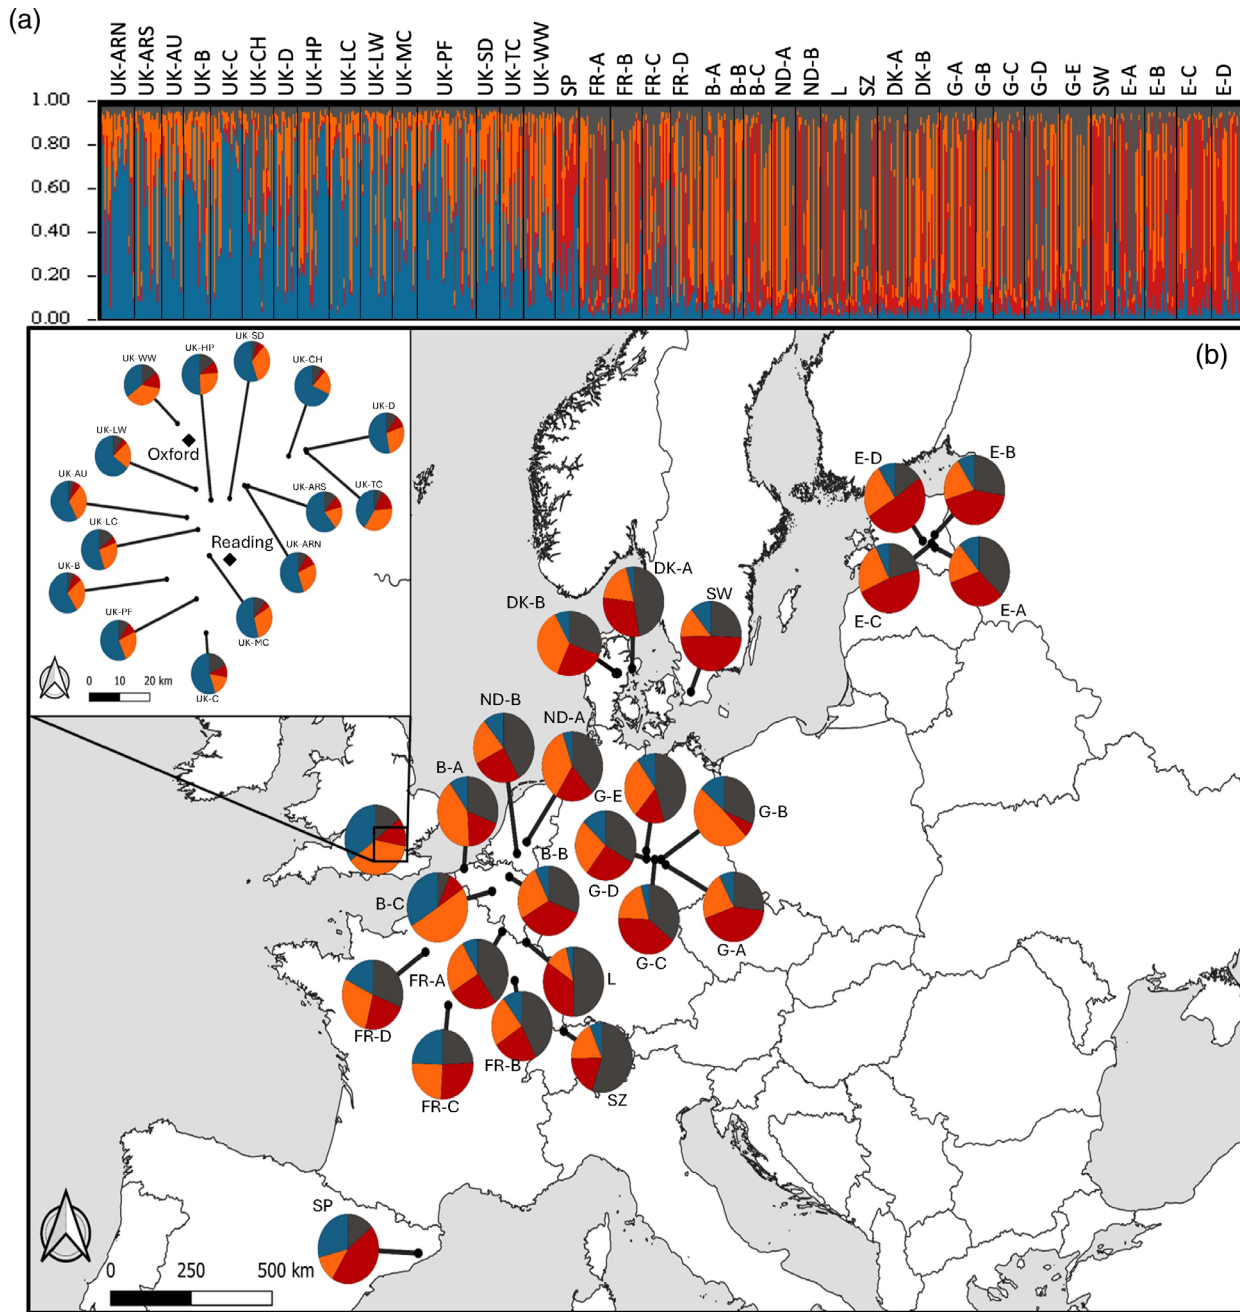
(a)

UK-ARN UK-ARS UK-AU UK-B UK-C UK-CH UK-D UK-HP UK-LC UK-LW UK-MC UK-PF UK-SD UK-TC UK-WW SP FR-A FR-B FR-C FR-D B-A B-B B-C ND-A ND-B L SZ DK-A DK-B G-A G-B G-C G-D G-E SW E-A E-B E-C E-D

1.00
0.80
0.60
0.40
0.20
0.00

(b)

UK-WW
UK-HP
UK-SD
UK-CH
UK-D
UK-LW
Oxford
UK-AU
UK-ARS
UK-TC
UK-LC
Reading
UK-ARN
UK-B
UK-PF
UK-MC
UK-C
0 10 20 km

E-D
E-B
E-C
E-A
DK-A
SW
DK-B
ND-B
ND-A
B-A
G-E
G-B
B-B
G-D
B-C
G-C
G-A
FR-A
L
FR-D
FR-B
FR-C
SZ
SP
0 250 500 km